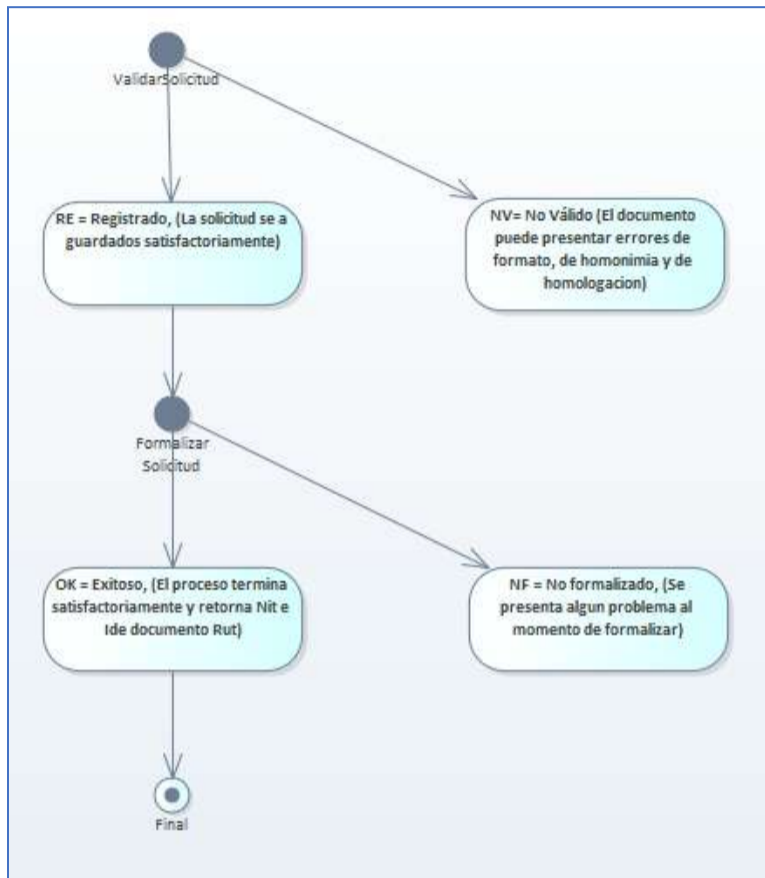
ValidarSolicitud

RE = Registrado, (La solicitud se a guardados satisfactoriamente)

NV= No Válido (El documento puede presentar errores de formato, de homonimia y de homologacion)

Formalizar Solicitud

OK = Exitoso, (El proceso termina satisfactoriamente y retorna Nit e Ide documento Rut)

NF = No formalizado, (Se presenta algun problema al momento de formalizar)

Final